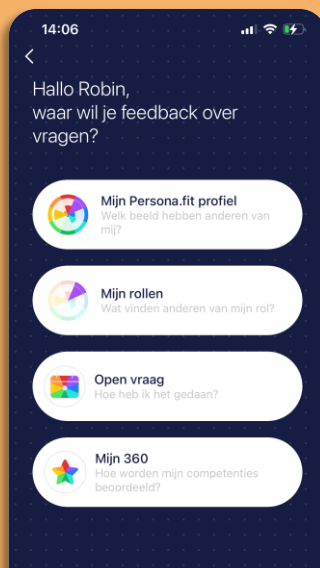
14:06

<

Hallo Robin, waar wil je feedback over vragen?

Mijn Persona.fit profiel
Welk beeld hebben anderen van mij?

Mijn rollen
Wat vinden anderen van mijn rol?

Open vraag
Hoe heb ik het gedaan?

Mijn 360
Hoe worden mijn competenties beoordeeld?